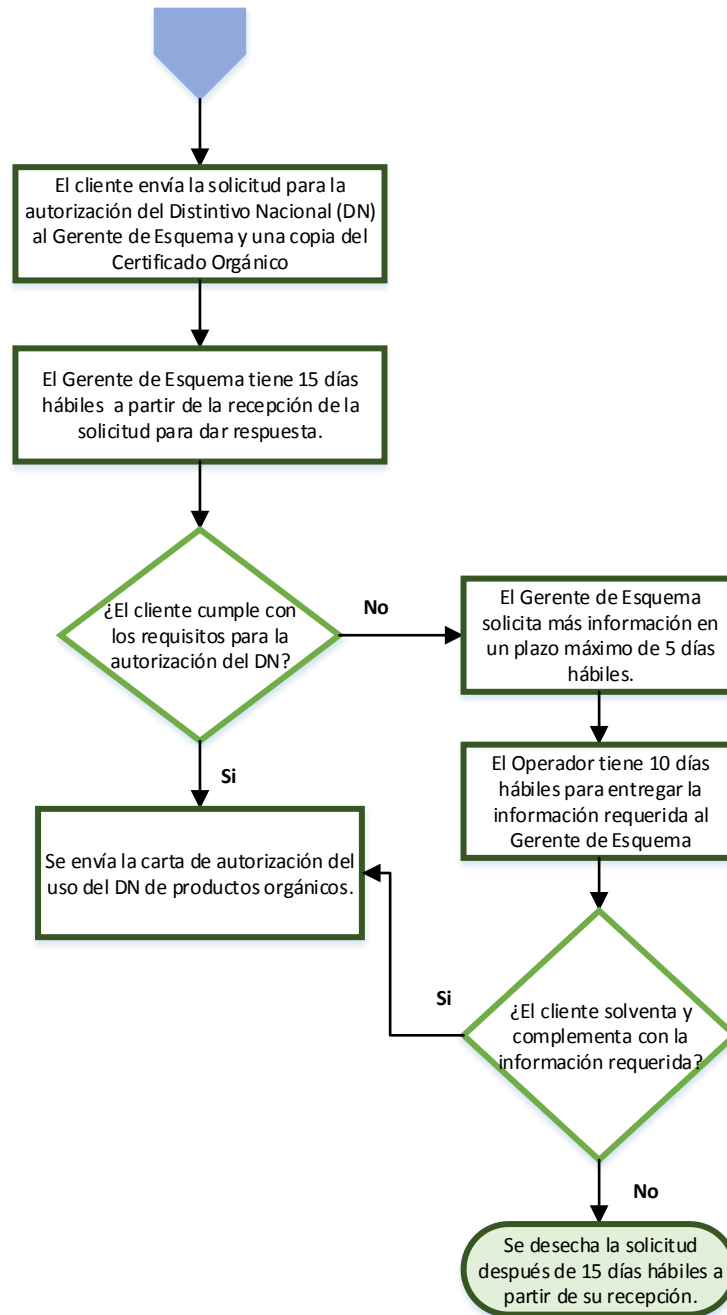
El cliente envía la solicitud para la autorización del Distintivo Nacional (DN) al Gerente de Esquema y una copia del Certificado Orgánico

El Gerente de Esquema tiene 15 días hábiles a partir de la recepción de la solicitud para dar respuesta.

¿El cliente cumple con los requisitos para la autorización del DN?

No

El Gerente de Esquema solicita más información en un plazo máximo de 5 días hábiles.

Si

Se envía la carta de autorización del uso del DN de productos orgánicos.

El Operador tiene 10 días hábiles para entregar la información requerida al Gerente de Esquema

Si

¿El cliente solventa y complementa con la información requerida?

No

Se desecha la solicitud después de 15 días hábiles a partir de su recepción.